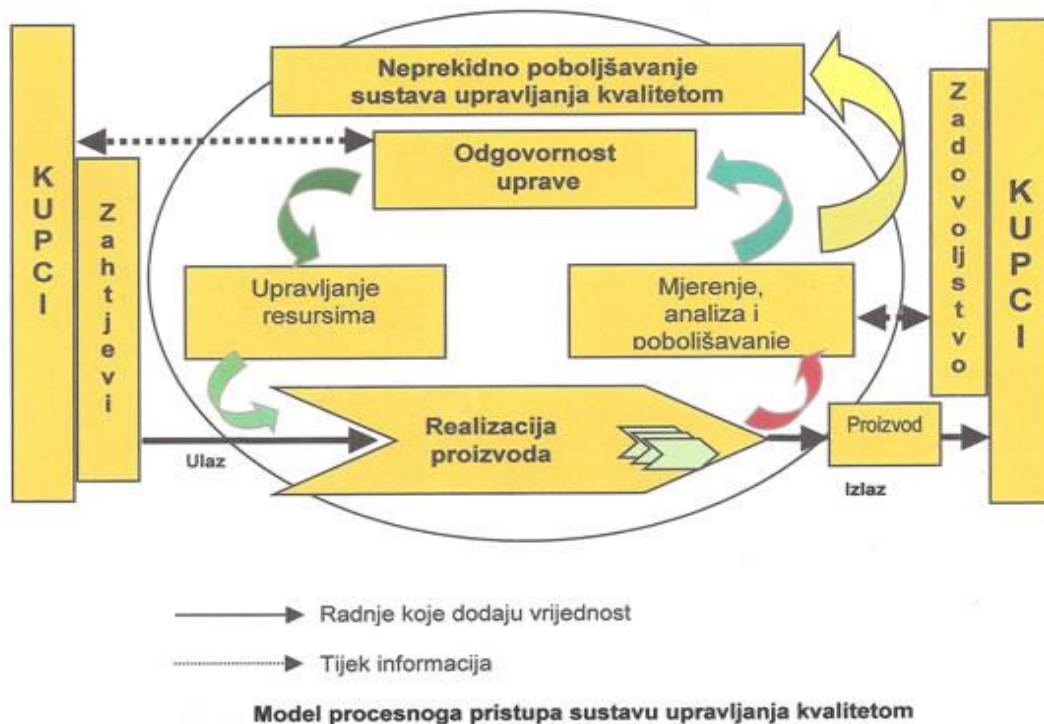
KUPCI

Zahtjevi

Neprekidno poboljšavanje sustava upravljanja kvalitetom

Odgovornost uprave

Upravljanje resursima

Mjerenje, analiza i poboljšavanje

Realizacija proizvoda

Ulaz

Proizvod

Izlaz

Zadovoljstvo

KUPCI

Radnje koje dodaju vrijednost

Tijek informacija

Model procesnoga pristupa sustavu upravljanja kvalitetom